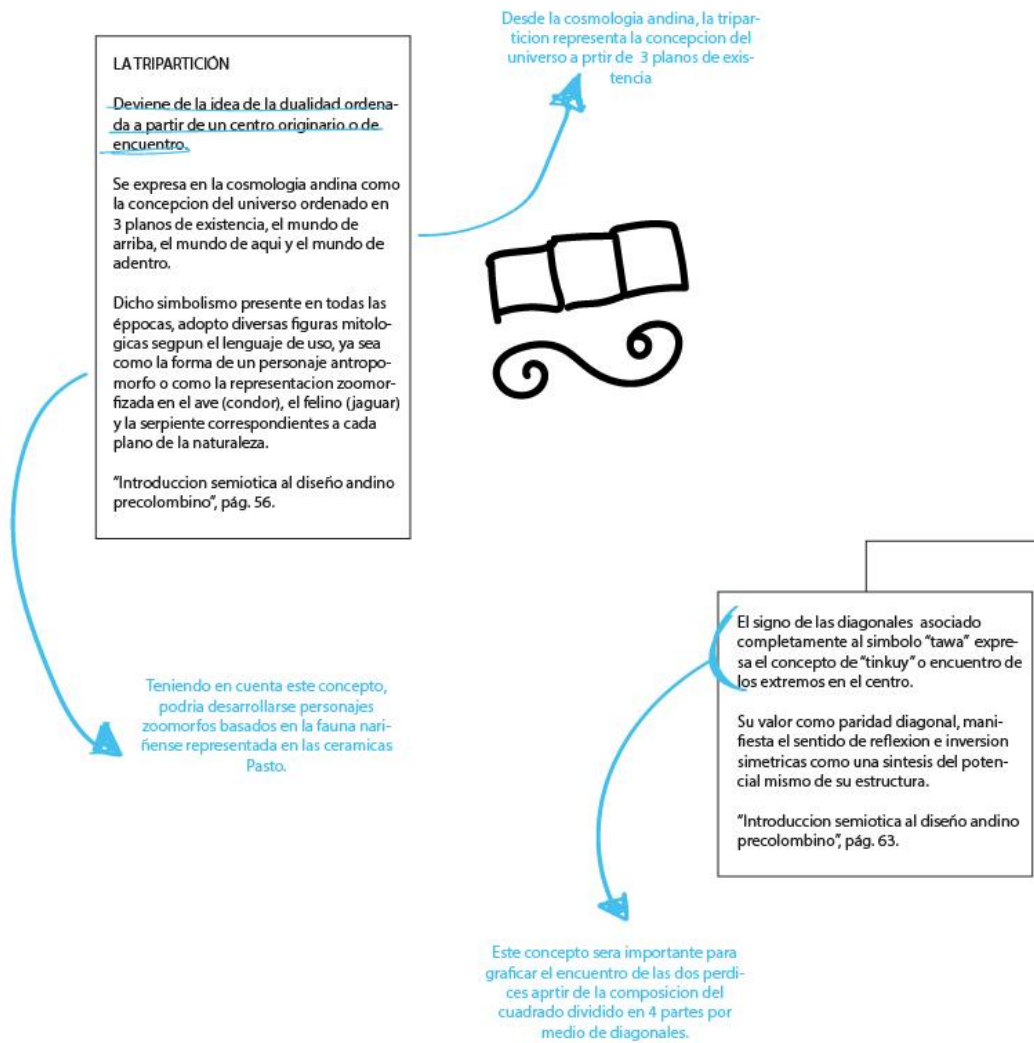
LA TRIPARTICIÓN

Deviene de la idea de la dualidad ordenada a partir de un centro originario o de encuentro.

Se expresa en la cosmologia andina como la concepcion del universo ordenado en 3 planos de existencia, el mundo de arriba, el mundo de aqui y el mundo de adentro.

Dicho simbolismo presente en todas las éppocas, adopto diversas figuras mitologicas segpun el lenguaje de uso, ya sea como la forma de un personaje antropomorfo o como la representacion zoomorfizada en el ave (condor), el felino (jaguar) y la serpiente correspondientes a cada plano de la naturaleza.

"Introduccion semiotica al diseño andino precolombino", pág. 56.

Desde la cosmologia andina, la triparticion representa la concepcion del universo a prtir de 3 planos de existencia

Teniendo en cuenta este concepto, podria desarrollarse personajes zoomorfos basados en la fauna nariñense representada en las ceramicas Pasto.

El signo de las diagonales asociado completamente al simbolo "tawa" expresa el concepto de "tinkuy" o encuentro de los extremos en el centro.

Su valor como paridad diagonal, manifiesta el sentido de reflexion e inversion simetricas como una sintesis del potencial mismo de su estructura.

"Introduccion semiotica al diseño andino precolombino", pág. 63.

Este concepto sera importante para graficar el encuentro de las dos perdices aprtir de la composicion del cuadrado dividido en 4 partes por medio de diagonales.